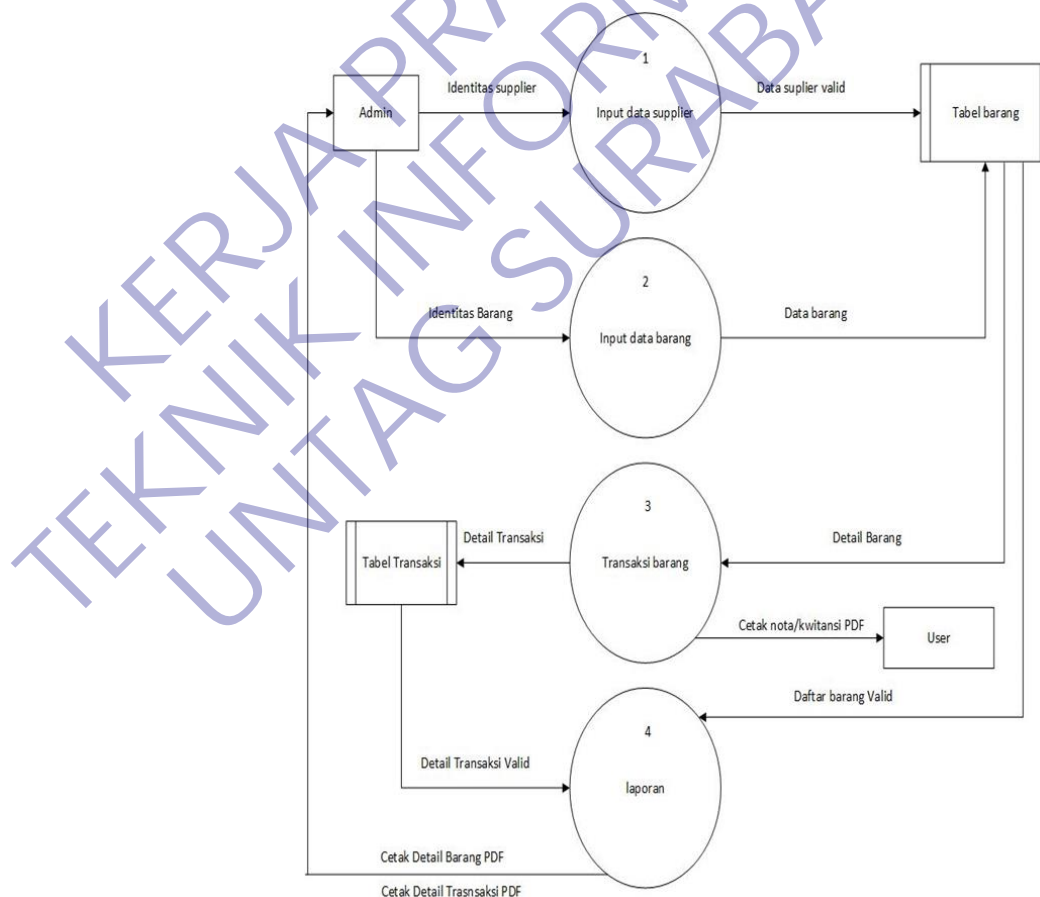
KERJA PRAKTEK
TEKNIK INFORMATIKA
UNTAG SURABAYA

Admin

Identitas supplier

1

Input data supplier

Data suplier valid

Tabel barang

Identitas Barang

2

Input data barang

Data barang

3

Transaksi barang

Detail Transaksi

Tabel Transaksi

Detail Barang

Cetak nota/kwitansi PDF

User

Daftar barang Valid

4

laporan

Detail Transaksi Valid

Cetak Detail Barang PDF

Cetak Detail Trasnsaksi PDF